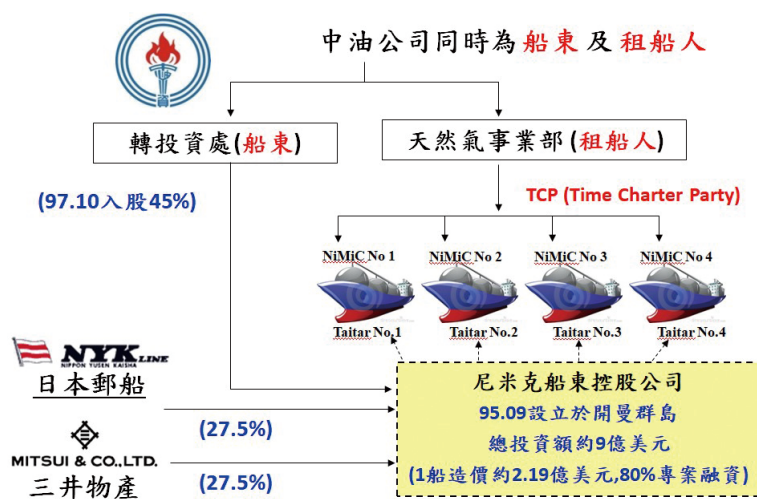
中油公司同時為船東及租船人

轉投資處(船東)

天然氣事業部(租船人)

(97.10入股45%)

TCP (Time Charter Party)

NiMiC No 1

NiMiC No 2

NiMiC No 3

NiMiC No 4

Taitar No.1

Taitar No.2

Taitar No.3

Taitar No.4

NYK LINE
NIPPON YUSEN KAISHA

日本郵船

MITSUI & CO.,LTD.

三井物產

(27.5%)

(27.5%)

尼米克船東控股公司
95.09設立於開曼群島
總投資額約9億美元
(1船造價約2.19億美元,80%專案融資)